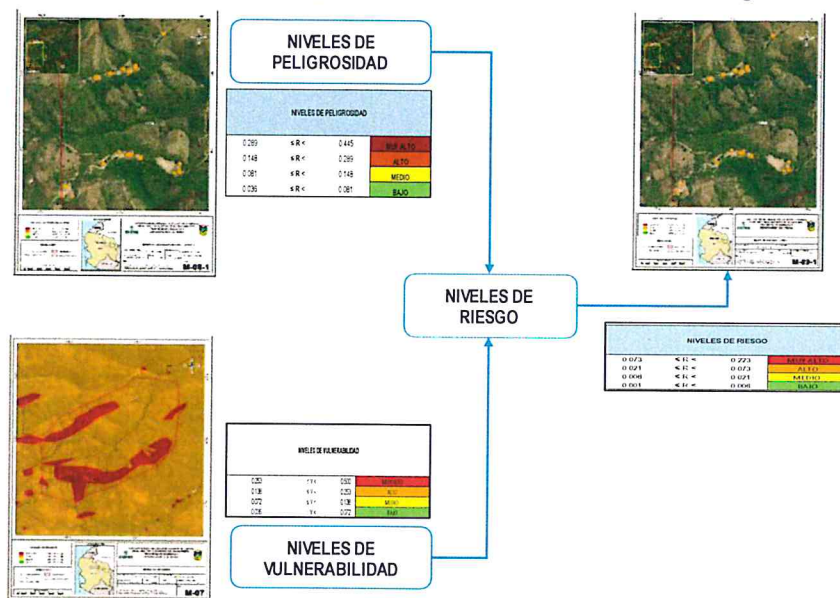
NIVELES DE PELIGROSIDAD

| NIVELES DE PELIGROSIDAD | | | |
|---|---|---|---|
| 0.299 | ≤ R < | 0.445 | MUY ALTO |
| 0.148 | ≤ R < | 0.299 | ALTO |
| 0.081 | ≤ R < | 0.148 | MEDIO |
| 0.036 | ≤ R < | 0.081 | BAJO |

M-05-1

NIVELES DE RIESGO

M-03-1

| NIVELES DE RIESGO | | | |
|---|---|---|---|
| 0.073 | ≤ R < | 0.223 | MUY ALTO |
| 0.021 | ≤ R < | 0.073 | ALTO |
| 0.006 | ≤ R < | 0.021 | MEDIO |
| 0.001 | ≤ R < | 0.006 | BAJO |

| NIVELES DE VULNERABILIDAD | | | |
|---|---|---|---|
| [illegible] | ≤ V < | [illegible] | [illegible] |
| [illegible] | ≤ V < | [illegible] | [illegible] |
| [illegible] | ≤ V < | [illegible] | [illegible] |
| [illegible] | ≤ V < | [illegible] | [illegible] |

NIVELES DE VULNERABILIDAD

M-07